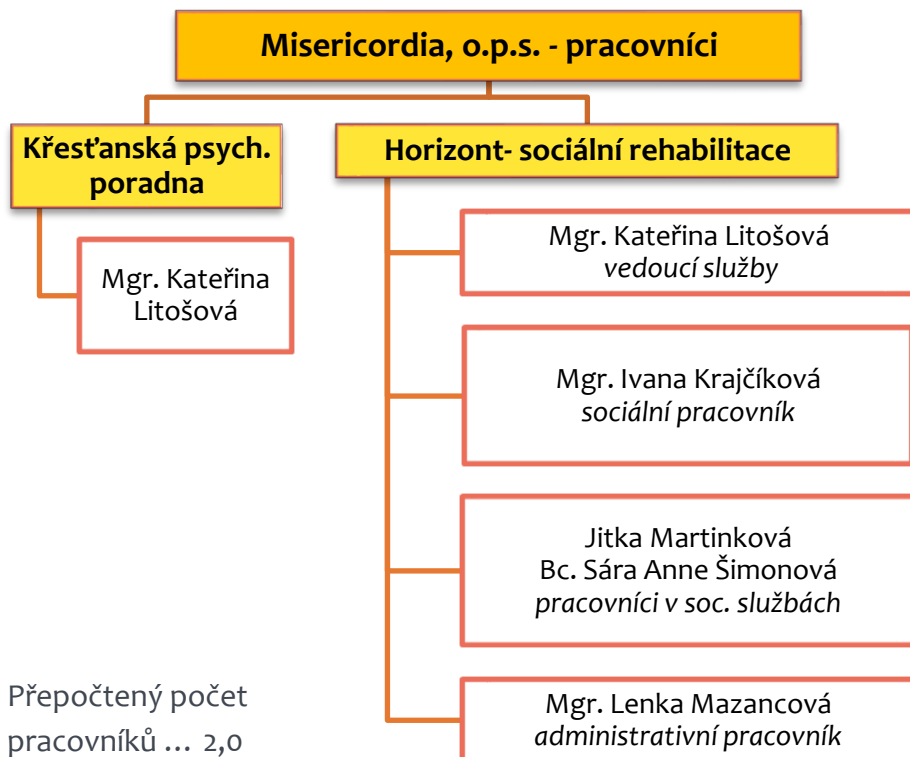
Misericordia, o.p.s. - pracovníci

Křesťanská psych. poradna

Mgr. Kateřina Litošová

Horizont- sociální rehabilitace

Mgr. Kateřina Litošová
vedoucí služby

Mgr. Ivana Krajčíková
sociální pracovník

Jitka Martinková
Bc. Sára Anne Šimonová
pracovníci v soc. službách

Mgr. Lenka Mazancová
administrativní pracovník

Přepočtený počet pracovníků … 2,0